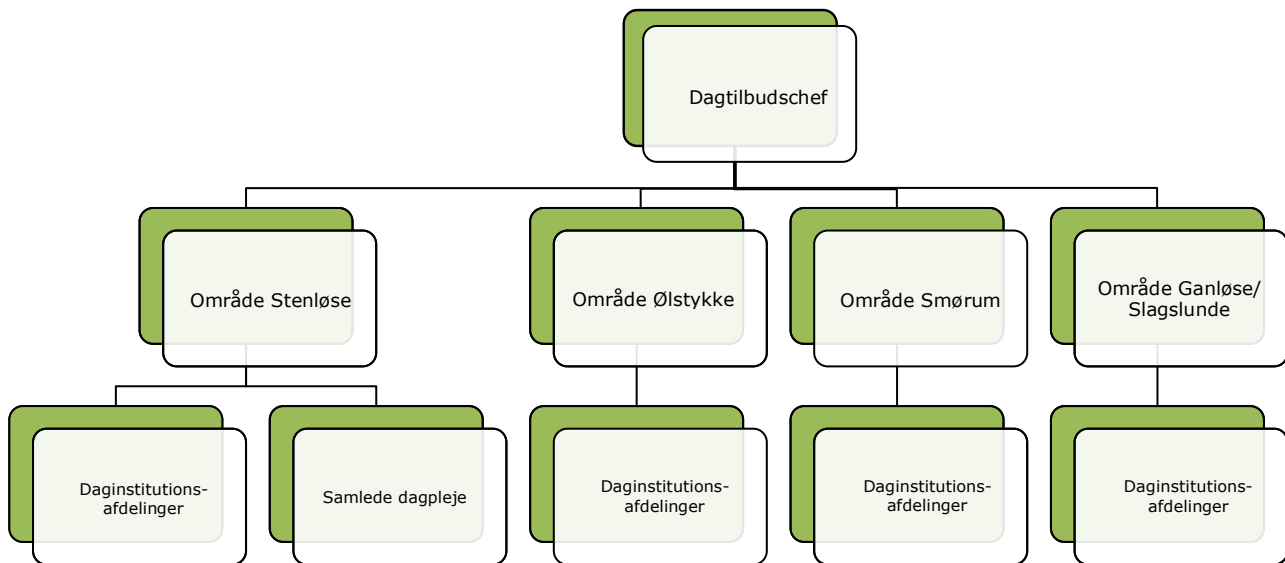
Dagtilbudschef

Område Stenløse

Område Ølstykke

Område Smørum

Område Ganløse/ Slagslunde

Daginstitutions-afdelinger

Samlede dagpleje

Daginstitutions-afdelinger

Daginstitutions-afdelinger

Daginstitutions-afdelinger